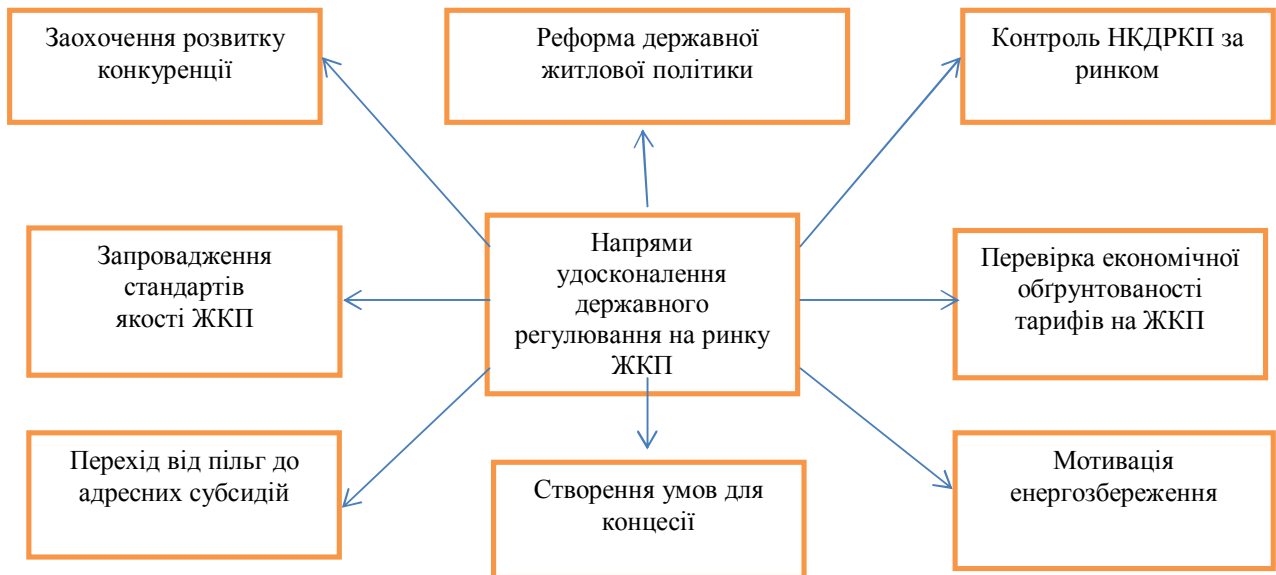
Заохочення розвитку конкуренції

Реформа державної житлової політики

Контроль НКДРКП за ринком

Запровадження стандартів якості ЖКП

Напрями удосконалення державного регулювання на ринку ЖКП

Перевірка економічної обгрунтованості тарифів на ЖКП

Перехід від пільг до адресних субсидій

Створення умов для концесії

Мотивація енергозбереження